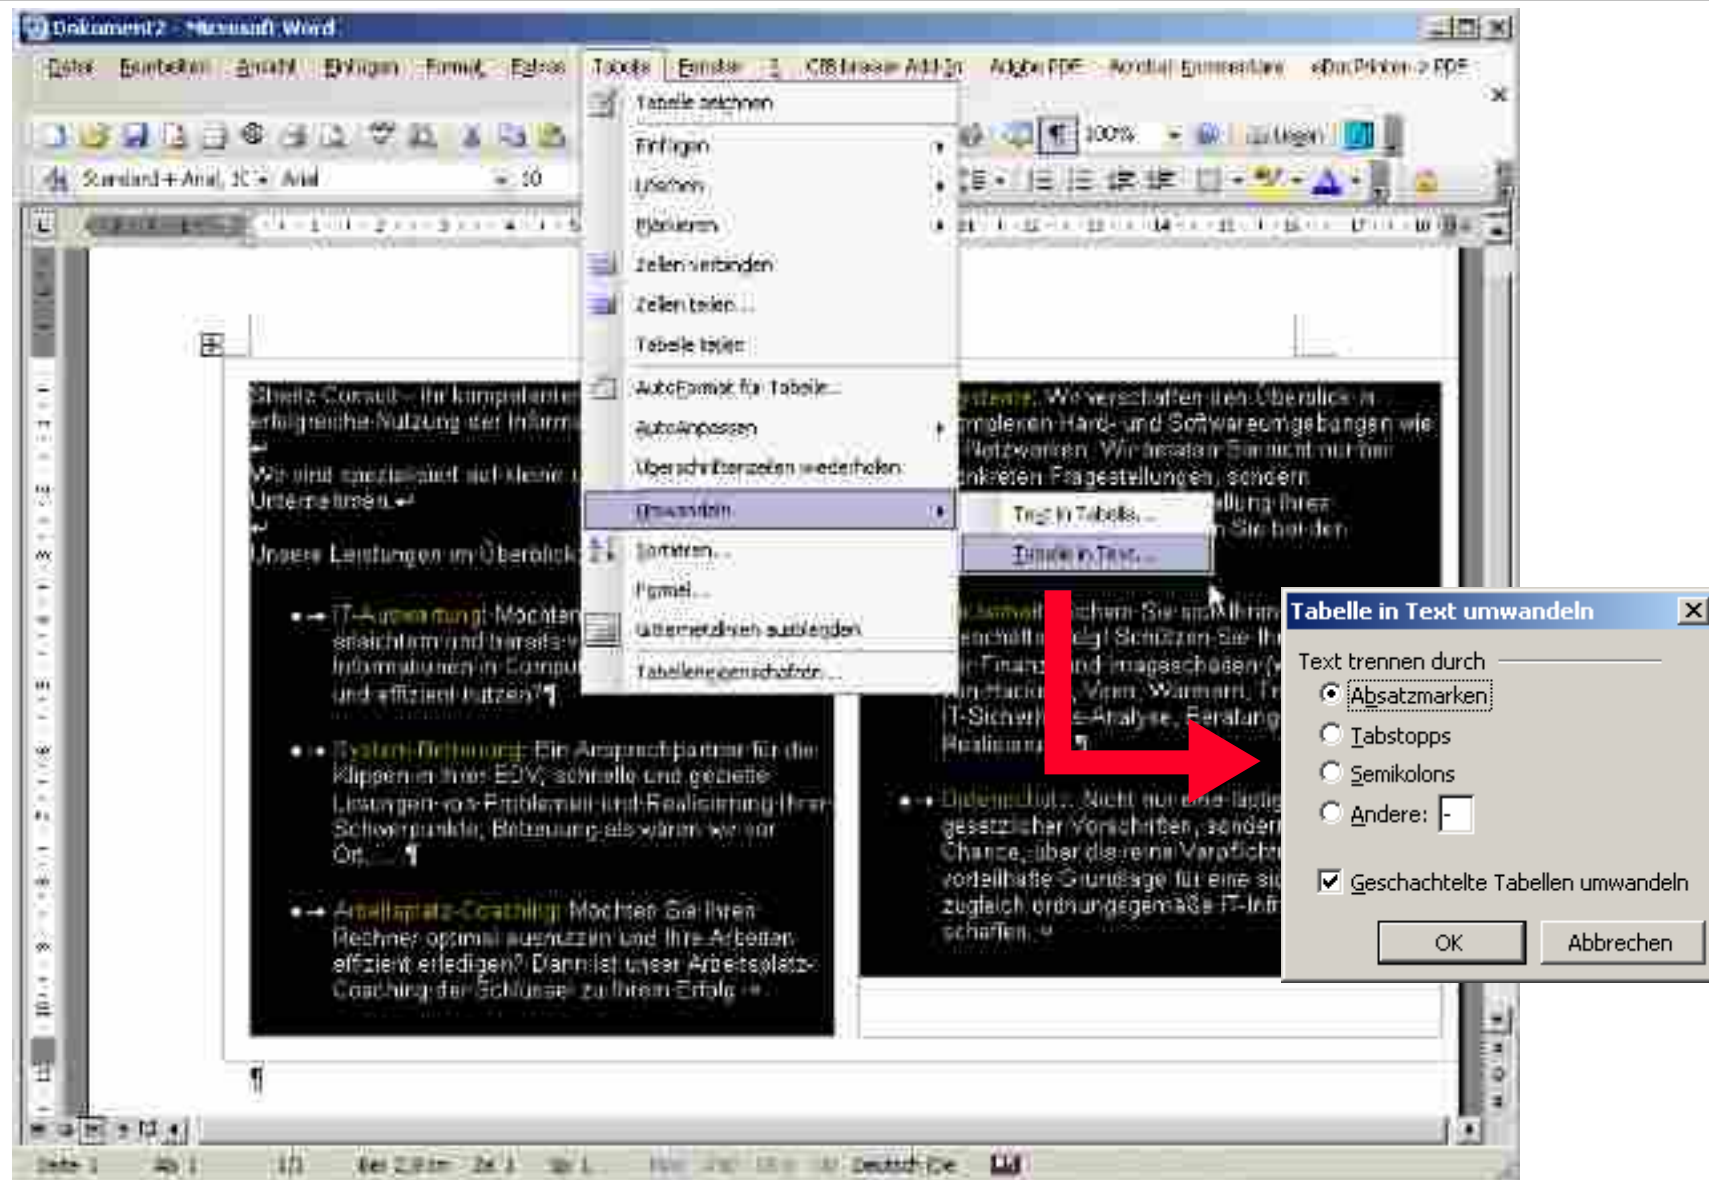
Dokument2 - Microsoft Word

Datei Bearbeiten Ansicht Einfügen Format Extras Tabelle Fenster ? CIB brosch Add-In Adobe PDF Acrobat Kommentare eDocPrintPro 2 PDF

Standard + Arial, 10 Arial 10 100% Lesen

Tabelle zeichnen
Einfügen
Löschen
Markieren
Zellen verbinden
Zellen teilen...
Tabelle teilen
AutoFormat für Tabelle...
AutoAnpassen
Überschriftenzeilen wiederholen
Umwandeln
Sortieren...
Formel...
Gitternetzlinien ausblenden
Tabelleneigenschaften...

Text in Tabelle...
Tabelle in Text...

Sheitz Consult – Ihr kompetenter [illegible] erfolgreiche Nutzung der Inform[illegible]

Wir sind spezialisiert auf kleine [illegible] Unternehmen.

Unsere Leistungen im Überblick

IT-Ausstattung: Möchten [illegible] erleichtern und bereits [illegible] Informationen in Compu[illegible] und effizient nutzen?¶

System-Betreuung: Ein Ansprechpartner für die Klippen in Ihrer EDV, schnelle und gezielte Lösungen von Problemen und Realisierung Ihrer Schwerpunkte, Betreuung als wären wir vor Ort.¶

Arbeitsplatz-Coaching: Möchten Sie Ihren Rechner optimal ausnutzen und Ihre Arbeiten effizient erledigen? Dann ist unser Arbeitsplatz-Coaching der Schlüssel zu Ihrem Erfolg.

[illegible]steme: Wir verschaffen Ihren Überblick in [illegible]mplexen Hard- und Softwareumgebungen wie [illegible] Netzwerken. Wir beraten Sie nicht nur bei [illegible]nkreten Fragestellungen, sondern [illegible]llung Ihrer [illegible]n Sie bei den

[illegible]schen Sie sich Ihren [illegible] Schützen Sie Ih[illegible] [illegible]r Finanz- und Imageschäden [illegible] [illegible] Viren, Würmern, Tr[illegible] IT-Sicherh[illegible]-Analyse, Beratung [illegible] Realisierun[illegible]

Datenschutz: Nicht nur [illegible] gesetzlicher Vorschriften, sondern Chance, über die reine Verpflicht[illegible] vorteilhafte Grundlage für eine si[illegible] zugleich ordnungsgemäße IT-Infr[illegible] schaffen.

¶

Seite 1 Ab 1 1/1 Bei 2,8 cm Ze 1 Sp 1 MAK ÄND ERW ÜB Deutsch (De

Tabelle in Text umwandeln
Text trennen durch
Absatzmarken
Tabstopps
Semikolons
Andere: -
Geschachtelte Tabellen umwandeln
OK
Abbrechen